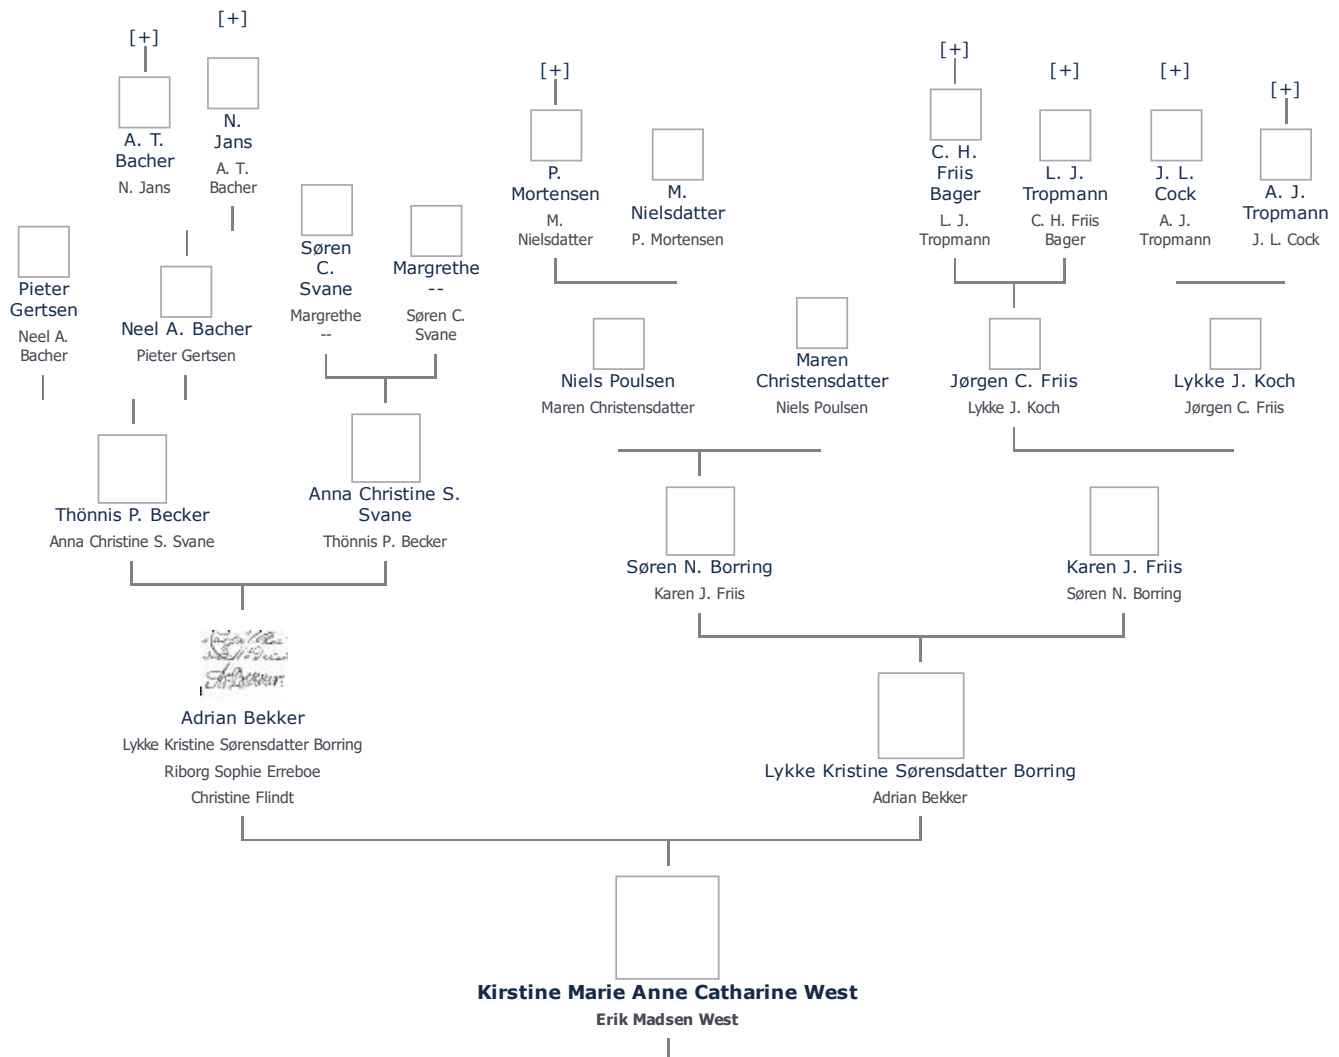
[+]
A. T. Bacher
N. Jans

[+]
N. Jans
A. T. Bacher

Pieter Gertsen
Neel A. Bacher

Neel A. Bacher
Pieter Gertsen

Søren C. Svane
Margrethe --

Margrethe --
Søren C. Svane

[+]
P. Mortensen
M. Nielsdatter

M. Nielsdatter
P. Mortensen

[+]
C. H. Friis Bager
L. J. Tropmann

[+]
L. J. Tropmann
C. H. Friis Bager

[+]
J. L. Cock
A. J. Tropmann

[+]
A. J. Tropmann
J. L. Cock

Niels Poulsen
Maren Christensdatter

Maren Christensdatter
Niels Poulsen

Jørgen C. Friis
Lykke J. Koch

Lykke J. Koch
Jørgen C. Friis

Thönnis P. Becker
Anna Christine S. Svane

Anna Christine S. Svane
Thönnis P. Becker

Søren N. Borring
Karen J. Friis

Karen J. Friis
Søren N. Borring

Adrian Bekker
Lykke Kristine Sørensdatter Borring
Riborg Sophie Erreboe
Christine Flindt

Lykke Kristine Sørensdatter Borring
Adrian Bekker

Kirstine Marie Anne Catharine West
Erik Madsen West